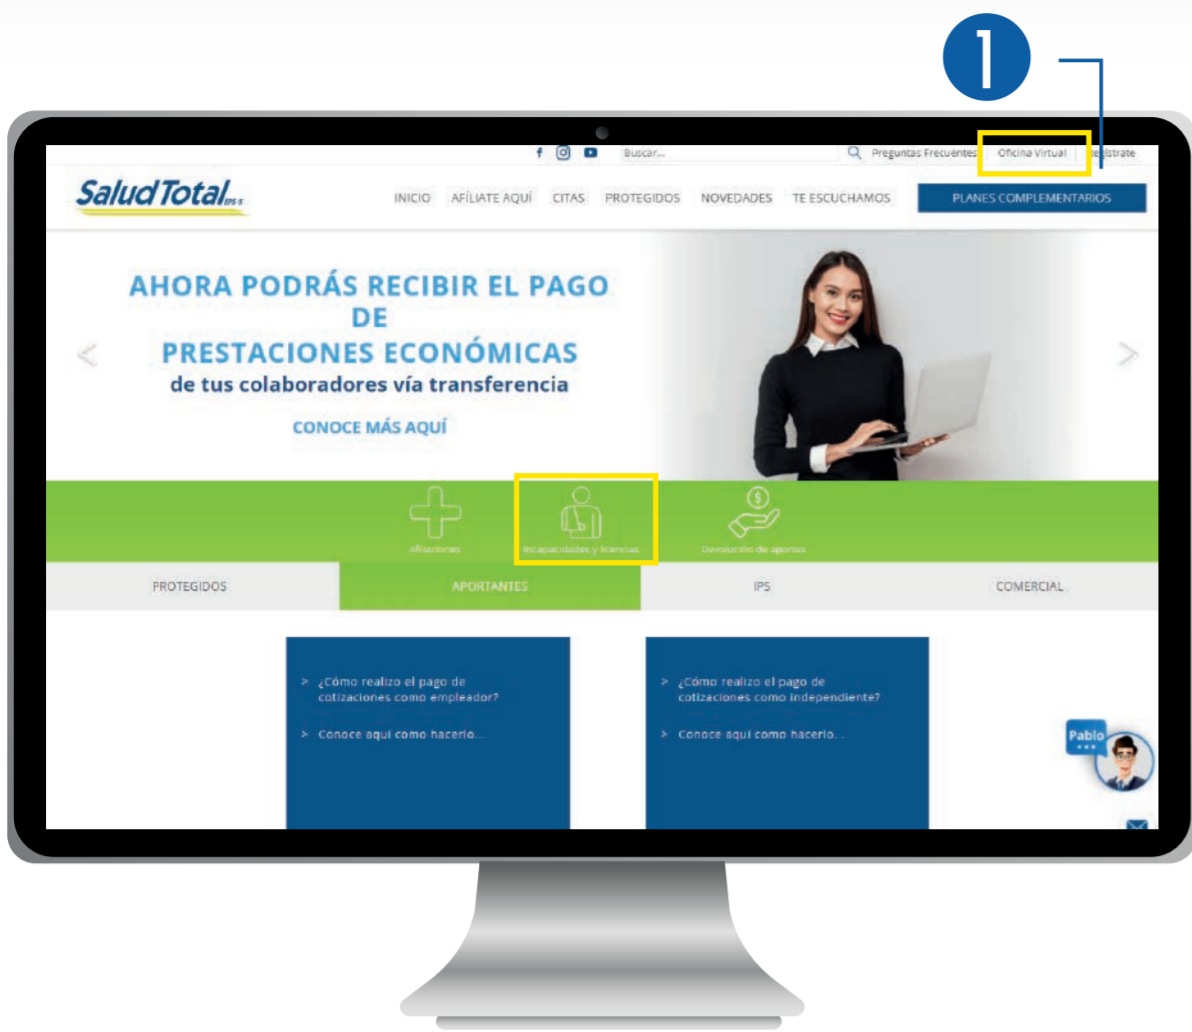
1

Buscar...

Preguntas Frecuentes | Oficina Virtual | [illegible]strate

SaludTotal EPS S

INICIO AFÍLIATE AQUÍ CITAS PROTEGIDOS NOVEDADES TE ESCUCHAMOS

PLANES COMPLEMENTARIOS

AHORA PODRÁS RECIBIR EL PAGO DE PRESTACIONES ECONÓMICAS de tus colaboradores vía transferencia

CONOCE MÁS AQUÍ

Afiliaciones

Incapacidades y licencias

Devolución de aportes

PROTEGIDOS APORTANTES IPS COMERCIAL

> ¿Cómo realizo el pago de cotizaciones como empleador?

> Conoce aquí como hacerlo...

> ¿Cómo realizo el pago de cotizaciones como independiente?

> Conoce aquí como hacerlo...

Pablo